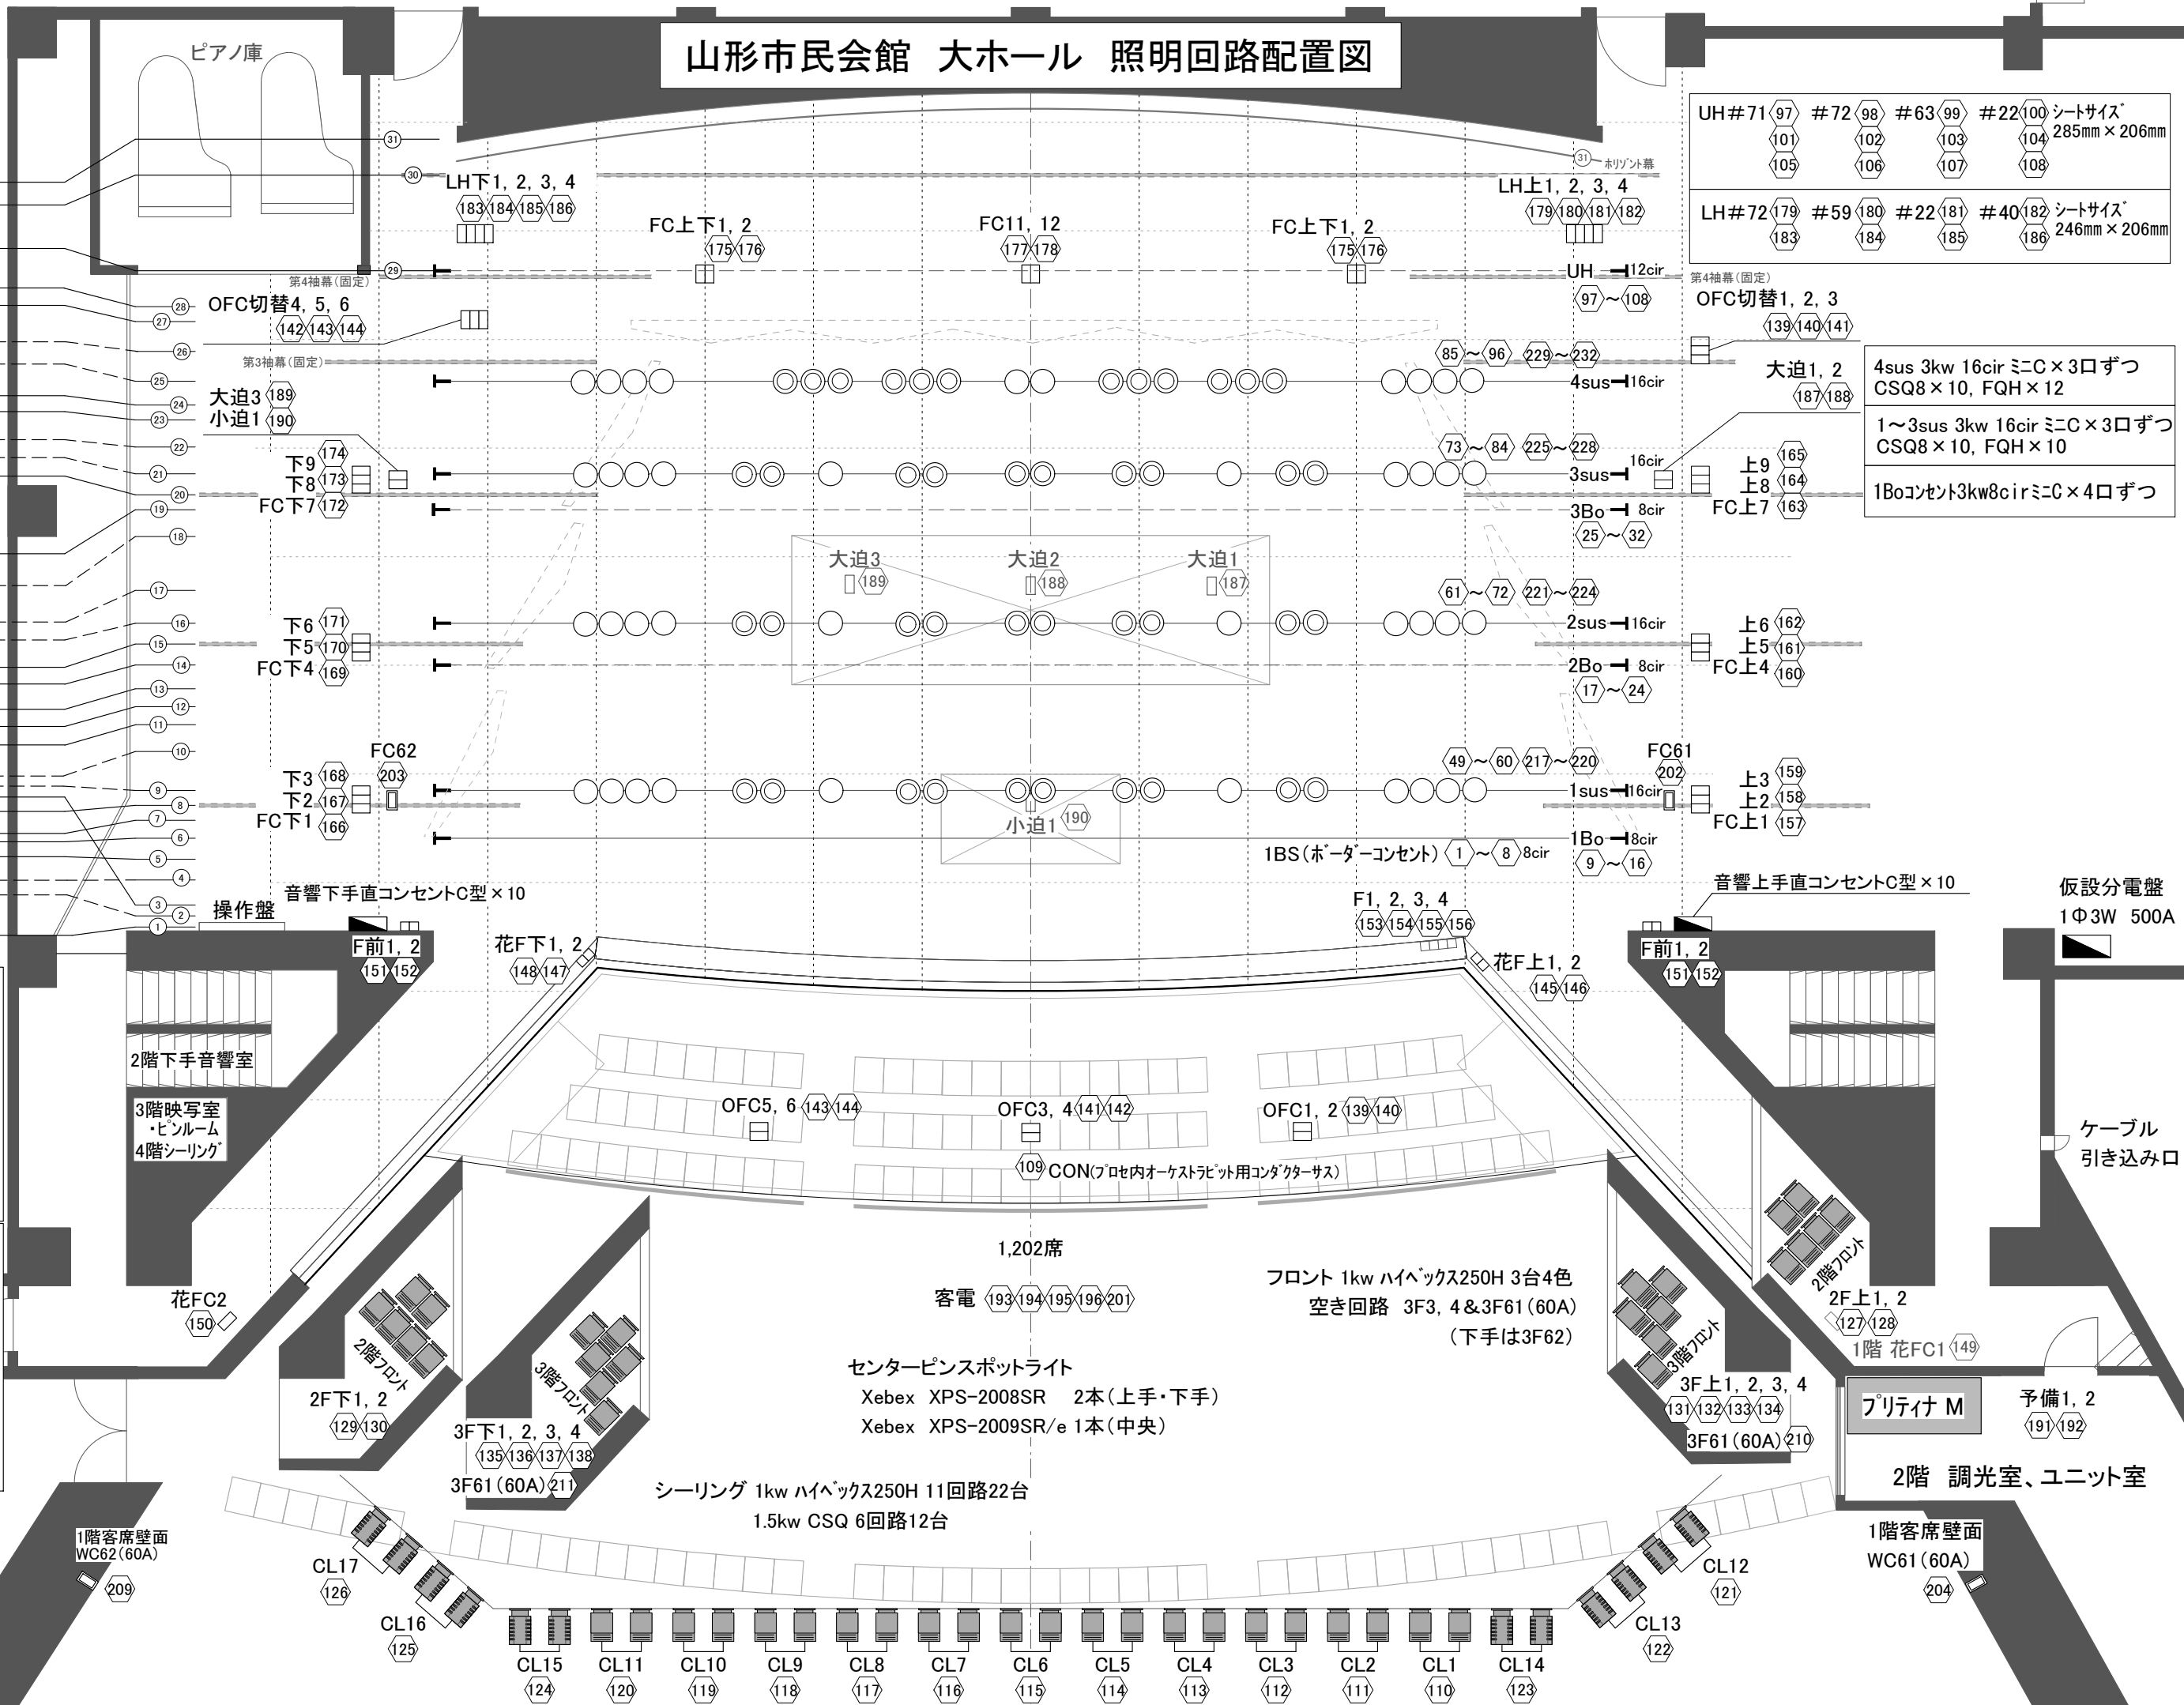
山形市民会館 大ホール 照明回路配置図

ピアノ庫

| UH＃71 97 101 105 | ＃72 98 102 106 | ＃63 99 103 107 | ＃22 100 104 108 | シートサイズ 285mm×206mm |
|---|---|---|---|---|
| LH＃72 179 183 | ＃59 180 184 | ＃22 181 185 | ＃40 182 186 | シートサイズ 246mm×206mm |

31 30 29 28 27 26 25 24 23 22 21 20 19 18 17 16 15 14 13 12 11 10 9 8 7 6 5 4 3 2 1

31 ホリゾント幕

LH下1, 2, 3, 4
183 184 185 186

FC上下1, 2
175 176

FC11, 12
177 178

FC上下1, 2
175 176

LH上1, 2, 3, 4
179 180 181 182

第4袖幕（固定）

UH 12cir
97 〜 108

第4袖幕（固定）

OFC切替4, 5, 6
142 143 144

OFC切替1, 2, 3
139 140 141

第3袖幕（固定）

85 〜 96 229 〜 232

4sus 16cir

大迫1, 2
187 188

4sus 3kw 16cir ミニC×3口ずつ CSQ8×10, FQH×12

1〜3sus 3kw 16cir ミニC×3口ずつ CSQ8×10, FQH×10

1Boコンセント3kw8cirミニC×4口ずつ

大迫3 189
小迫1 190

73 〜 84 225 〜 228

下9 174
下8 173
FC下7 172

3sus 16cir

上9 165
上8 164
FC上7 163

3Bo 8cir
25 〜 32

大迫3 189
大迫2 188
大迫1 187

61 〜 72 221 〜 224

下6 171
下5 170
FC下4 169

2sus 16cir

上6 162
上5 161
FC上4 160

2Bo 8cir
17 〜 24

FC62
203

49 〜 60 217 〜 220

FC61
202

下3 168
下2 167
FC下1 166

1sus 16cir

上3 159
上2 158
FC上1 157

小迫1 190

1Bo 8cir

1BS（ボーダーコンセント） 1 〜 8 8cir
9 〜 16

音響下手直コンセントC型×10

操作盤

F前1, 2
151 152

F1, 2, 3, 4
153 154 155 156

音響上手直コンセントC型×10

仮設分電盤
1Φ3W 500A

F前1, 2
151 152

花F下1, 2
148 147

花F上1, 2
145 146

2階下手音響室

3階映写室
・ピンルーム
4階シーリング

OFC5, 6 143 144

OFC3, 4 141 142

OFC1, 2 139 140

109 CON（プロセ内オーケストラピット用コンダクターサス）

ケーブル
引き込み口

1,202席

フロント 1kw ハイベックス250H 3台4色
空き回路 3F3, 4&3F61（60A）
（下手は3F62）

客電 193 194 195 196 201

2階フロント

2F上1, 2
127 128

花FC2
150

1階 花FC1 149

2階フロント

3階フロント

3階フロント

センターピンスポットライト
Xebex XPS-2008SR 2本（上手・下手）
Xebex XPS-2009SR/e 1本（中央）

2F下1, 2
129 130

3F上1, 2, 3, 4
131 132 133 134

プリティナ M

予備1, 2
191 192

3F下1, 2, 3, 4
135 136 137 138

3F61（60A） 210

3F61（60A） 211

シーリング 1kw ハイベックス250H 11回路22台
1.5kw CSQ 6回路12台

2階 調光室、ユニット室

1階客席壁面
WC62（60A）
209

1階客席壁面
WC61（60A）
204

CL17
126

CL12
121

CL16
125

CL13
122

CL15 124
CL11 120
CL10 119
CL9 118
CL8 117
CL7 116
CL6 115
CL5 114
CL4 113
CL3 112
CL2 111
CL1 110
CL14 123